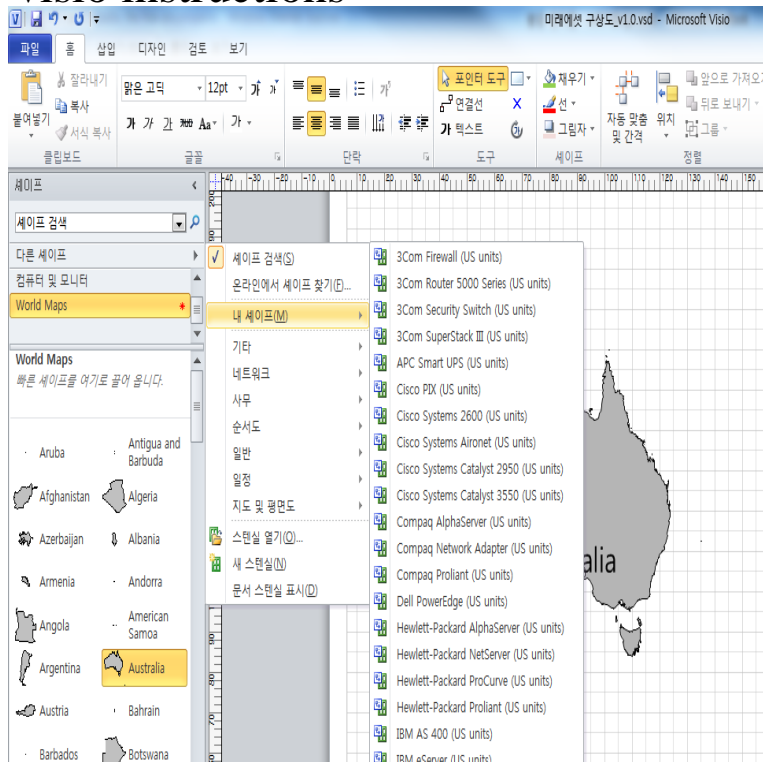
Visio Instructions

미래에셋 구상도_v1.0.vsd - Microsoft Visio

파일 홈 삽입 디자인 검토 보기

붙여넣기 잘라내기 복사 서식 복사 클립보드

맑은 고딕 12pt 가 가 가 abc Aa 가 글꼴

단락

포인터 도구 연결선 텍스트 도구

채우기 선 그림자 셰이프

자동 맞춤 및 간격 위치 앞으로 가져오기 뒤로 보내기 그룹 정렬

셰이프

셰이프 검색

다른 셰이프
컴퓨터 및 모니터
World Maps

World Maps
빠른 셰이프를 여기로 끌어 옵니다.

Aruba
Antigua and Barbuda
Afghanistan
Algeria
Azerbaijan
Albania
Armenia
Andorra
Angola
American Samoa
Argentina
Australia
Austria
Bahrain
Barbados
Botswana

셰이프 검색(S)
온라인에서 셰이프 찾기(F)...
내 셰이프(M)
기타
네트워크
사무
순서도
일반
일정
지도 및 평면도
스텐실 열기(O)...
새 스텐실(N)
문서 스텐실 표시(D)

3Com Firewall (US units)
3Com Router 5000 Series (US units)
3Com Security Switch (US units)
3Com SuperStack III (US units)
APC Smart UPS (US units)
Cisco PIX (US units)
Cisco Systems 2600 (US units)
Cisco Systems Aironet (US units)
Cisco Systems Catalyst 2950 (US units)
Cisco Systems Catalyst 3550 (US units)
Compaq AlphaServer (US units)
Compaq Network Adapter (US units)
Compaq Proliant (US units)
Dell PowerEdge (US units)
Hewlett-Packard AlphaServer (US units)
Hewlett-Packard NetServer (US units)
Hewlett-Packard ProCurve (US units)
Hewlett-Packard Proliant (US units)
IBM AS 400 (US units)
IBM eServer (US units)

alia